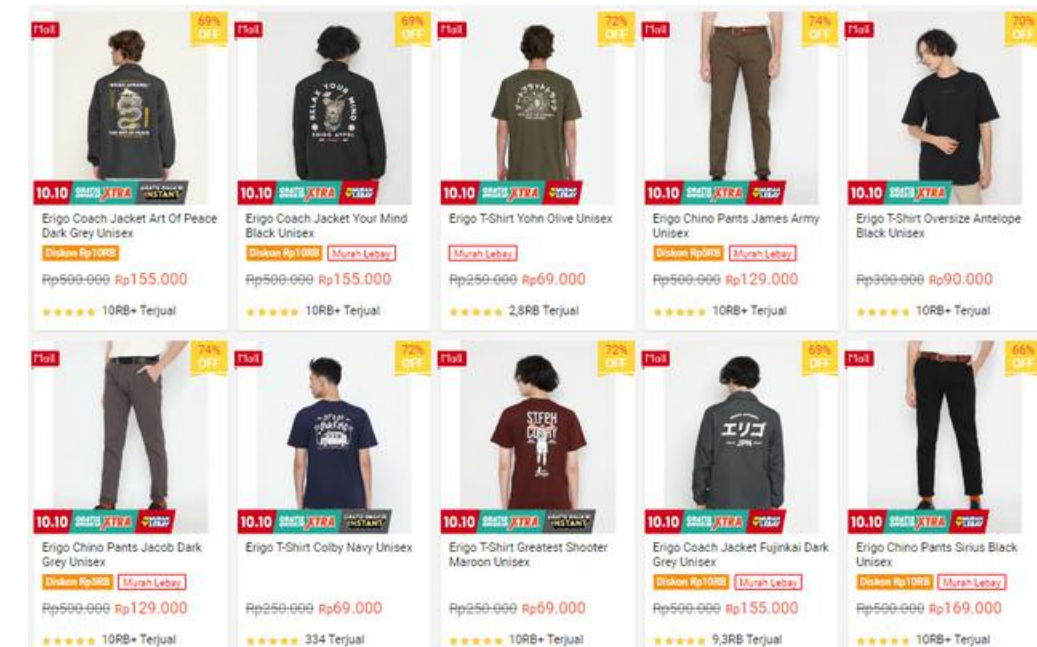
Mall
69% OFF
10.10 GRATIS ONGKIR XTRA GRATIS ONGKIR INSTANT
Erigo Coach Jacket Art Of Peace Dark Grey Unisex
Diskon Rp10RB
~~Rp500.000~~ Rp155.000
10RB+ Terjual

Mall
69% OFF
10.10 GRATIS ONGKIR XTRA MURAH LEBAY
Erigo Coach Jacket Your Mind Black Unisex
Diskon Rp10RB Murah Lebay
~~Rp500.000~~ Rp155.000
10RB+ Terjual

Mall
72% OFF
10.10 GRATIS ONGKIR XTRA MURAH LEBAY
Erigo T-Shirt Yohn Olive Unisex
Murah Lebay
~~Rp250.000~~ Rp69.000
2,8RB Terjual

Mall
74% OFF
10.10 GRATIS ONGKIR XTRA MURAH LEBAY
Erigo Chino Pants James Army Unisex
Diskon Rp5RB Murah Lebay
~~Rp500.000~~ Rp129.000
10RB+ Terjual

Mall
70% OFF
10.10 GRATIS ONGKIR XTRA
Erigo T-Shirt Oversize Antelope Black Unisex
~~Rp300.000~~ Rp90.000
10RB+ Terjual

Mall
74% OFF
10.10 GRATIS ONGKIR XTRA MURAH LEBAY
Erigo Chino Pants Jacob Dark Grey Unisex
Diskon Rp5RB Murah Lebay
~~Rp500.000~~ Rp129.000
10RB+ Terjual

Mall
72% OFF
10.10 GRATIS ONGKIR XTRA GRATIS ONGKIR INSTANT
Erigo T-Shirt Colby Navy Unisex
~~Rp250.000~~ Rp69.000
334 Terjual

Mall
72% OFF
10.10 GRATIS ONGKIR XTRA GRATIS ONGKIR INSTANT
Erigo T-Shirt Greatest Shooter Maroon Unisex
~~Rp250.000~~ Rp69.000
10RB+ Terjual

Mall
69% OFF
10.10 GRATIS ONGKIR XTRA MURAH LEBAY
Erigo Coach Jacket Fujinkai Dark Grey Unisex
Diskon Rp10RB Murah Lebay
~~Rp500.000~~ Rp155.000
9,3RB Terjual

Mall
66% OFF
10.10 GRATIS ONGKIR XTRA MURAH LEBAY
Erigo Chino Pants Sirius Black Unisex
Diskon Rp10RB Murah Lebay
~~Rp500.000~~ Rp169.000
10RB+ Terjual